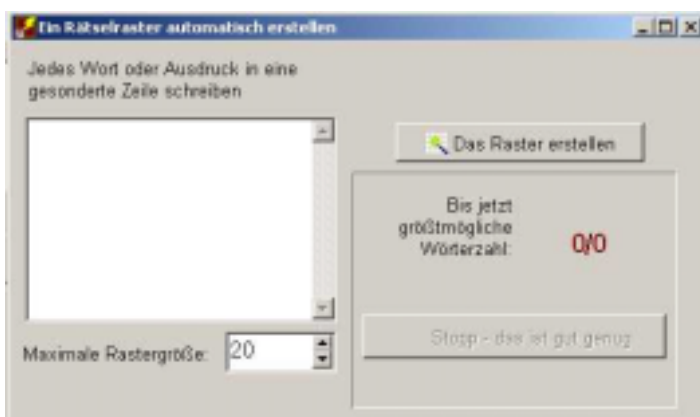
Ein Rätselraster automatisch erstellen

Jedes Wort oder Ausdruck in eine gesonderte Zeile schreiben

Das Raster erstellen

Bis jetzt größtmögliche Wörterzahl:

0/0

Maximale Rastergröße:

20

Stopp - das ist gut genug